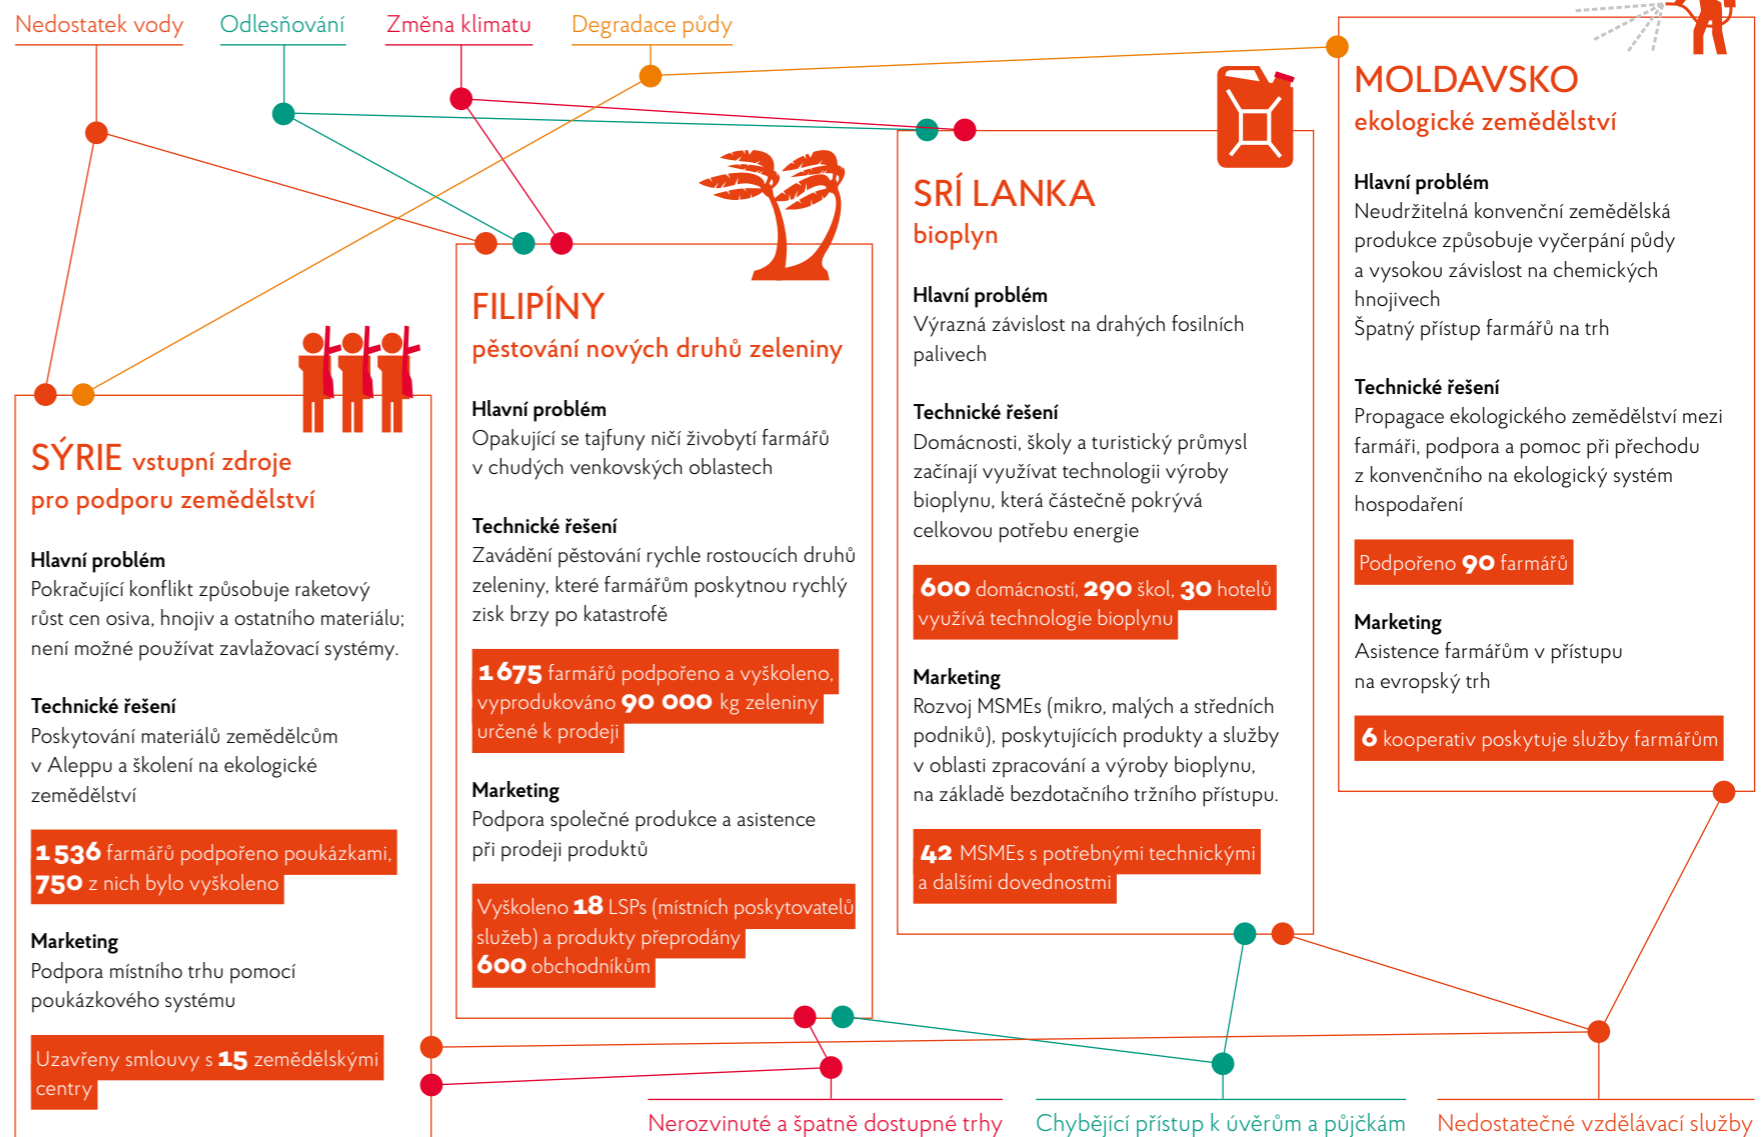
Nedostatek vody
Odlesňování
Změna klimatu
Degradace půdy

SÝRIE vstupní zdroje pro podporu zemědělství

Hlavní problém
Pokračující konflikt způsobuje raketový růst cen osiva, hnojiv a ostatního materiálu; není možné používat zavlažovací systémy.

Technické řešení
Poskytování materiálů zemědělcům v Aleppu a školení na ekologické zemědělství

1 536 farmářů podpořeno poukázkami, 750 z nich bylo vyškoleno

Marketing
Podpora místního trhu pomocí poukázkového systému

Uzavřeny smlouvy s 15 zemědělskými centry

FILIPÍNY
pěstování nových druhů zeleniny

Hlavní problém
Opakující se tajfuny ničí živobytí farmářů v chudých venkovských oblastech

Technické řešení
Zavádění pěstování rychle rostoucích druhů zeleniny, které farmářům poskytnou rychlý zisk brzy po katastrofě

1 675 farmářů podpořeno a vyškoleno, vyprodukováno 90 000 kg zeleniny určené k prodeji

Marketing
Podpora společné produkce a asistence při prodeji produktů

Vyškoleno 18 LSPs (místních poskytovatelů služeb) a produkty přeprodány 600 obchodníkům

SRÍ LANKA
bioplyn

Hlavní problém
Výrazná závislost na drahých fosilních palivech

Technické řešení
Domácnosti, školy a turistický průmysl začínají využívat technologii výroby bioplynu, která částečně pokrývá celkovou potřebu energie

600 domácností, 290 škol, 30 hotelů využívá technologie bioplynu

Marketing
Rozvoj MSMEs (mikro, malých a středních podniků), poskytujících produkty a služby v oblasti zpracování a výroby bioplynu, na základě bezdotačního tržního přístupu.

42 MSMEs s potřebnými technickými a dalšími dovednostmi

MOLDAVSKO
ekologické zemědělství

Hlavní problém
Neudržitelná konvenční zemědělská produkce způsobuje vyčerpání půdy a vysokou závislost na chemických hnojivech
Špatný přístup farmářů na trh

Technické řešení
Propagace ekologického zemědělství mezi farmáři, podpora a pomoc při přechodu z konvenčního na ekologický systém hospodaření

Podpořeno 90 farmářů

Marketing
Asistence farmářům v přístupu na evropský trh

6 kooperativ poskytuje služby farmářům

Nerozvinuté a špatně dostupné trhy
Chybějící přístup k úvěrům a půjčkám
Nedostatečné vzdělávací služby